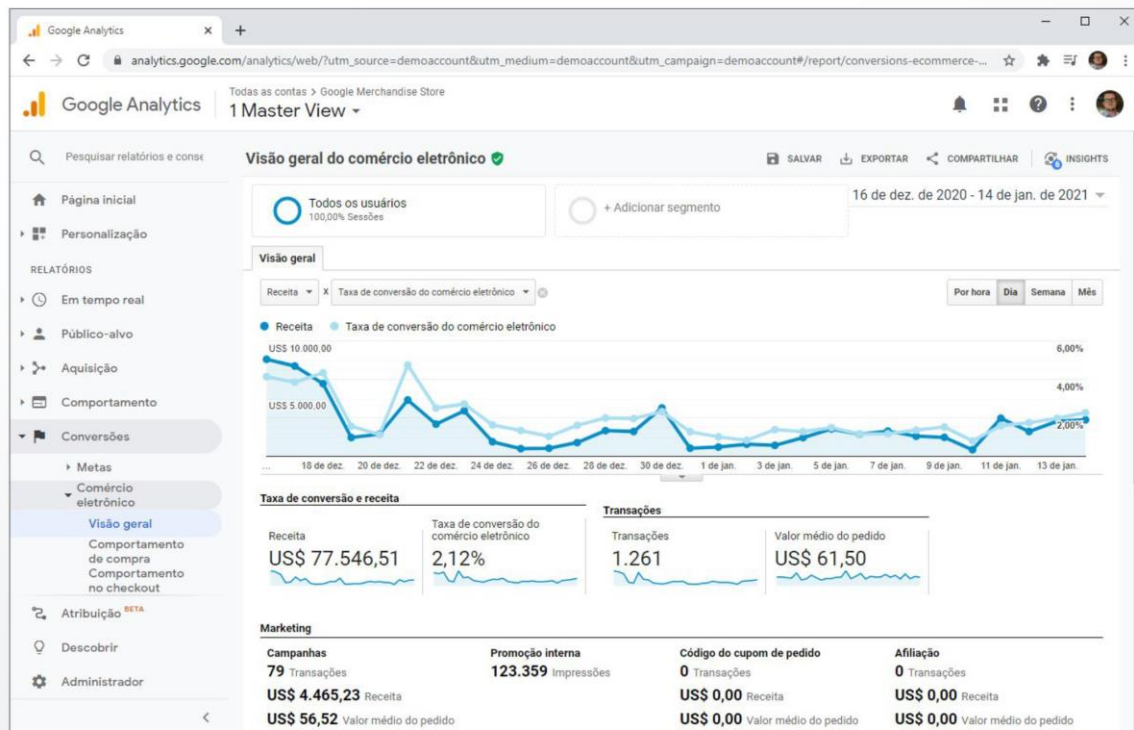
Google Analytics ×  +

analytics.google.com/analytics/web/?utm_source=demoaccount&utm_medium=demoaccount&utm_campaign=demoaccount#/report/conversions-ecommerce-...

Google Analytics

Todas as contas > Google Merchandise Store
1 Master View

Pesquisar relatórios e conse

Página inicial
Personalização
RELATÓRIOS
Em tempo real
Público-alvo
Aquisição
Comportamento
Conversões
Metas
Comércio eletrônico
Visão geral
Comportamento de compra
Comportamento no checkout
Atribuição BETA
Descobrir
Administrador

Visão geral do comércio eletrônico

SALVAR  EXPORTAR  COMPARTILHAR  INSIGHTS

Todos os usuários
100,00% Sessões

+ Adicionar segmento

16 de dez. de 2020 - 14 de jan. de 2021

Visão geral

Receita  x  Taxa de conversão do comércio eletrônico

Por hora  Dia  Semana  Mês

Receita  Taxa de conversão do comércio eletrônico

US$ 10.000,00
US$ 5.000,00
6,00%
4,00%
2,00%

... 18 de dez. 20 de dez. 22 de dez. 24 de dez. 26 de dez. 28 de dez. 30 de dez. 1 de jan. 3 de jan. 5 de jan. 7 de jan. 9 de jan. 11 de jan. 13 de jan.

Taxa de conversão e receita

Receita
US$ 77.546,51

Taxa de conversão do comércio eletrônico
2,12%

Transações

Transações
1.261

Valor médio do pedido
US$ 61,50

Marketing

Campanhas
79 Transações
US$ 4.465,23 Receita
US$ 56,52 Valor médio do pedido

Promoção interna
123.359 Impressões

Código do cupom de pedido
0 Transações
US$ 0,00 Receita
US$ 0,00 Valor médio do pedido

Afiliação
0 Transações
US$ 0,00 Receita
US$ 0,00 Valor médio do pedido